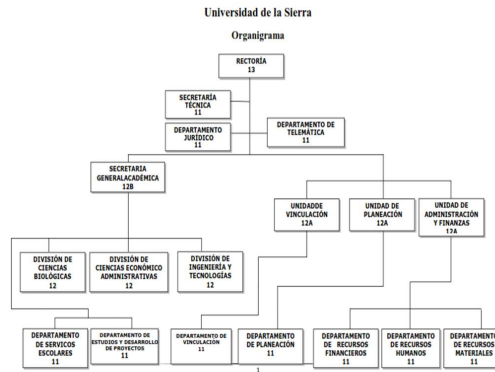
Universidad de la Sierra

Organigrama

RECTORÍA
13

SECRETARÍA TÉCNICA
11

DEPARTAMENTO JURÍDICO
11

DEPARTAMENTO DE TELEMÁTICA
11

SECRETARIA GENERALACADÉMICA
12B

UNIDADDE VINCULACIÓN
12A

UNIDAD DE PLANEACIÓN
12A

UNIDAD DE ADMINISTRACIÓN Y FINANZAS
12A

DIVISIÓN DE CIENCIAS BIOLÓGICAS
12

DIVISIÓN DE CIENCIAS ECONÓMICO ADMINISTRATIVAS
12

DIVISIÓN DE INGENIERÍA Y TECNOLOGÍAS
12

DEPARTAMENTO DE SERVICOS ESCOLARES
11

DEPARTAMENTO DE ESTUDIOS Y DESARROLLO DE PROYECTOS
11

DEPARTAMENTO DE VINCULACIÓN
11

DEPARTAMENTO DE PLANEACIÓN
11

DEPARTAMENTO DE RECURSOS FINANCIEROS
11

DEPARTAMENTO DE RECURSOS HUMANOS
11

DEPARTAMENTO DE RECURSOS MATERIALES
11

1